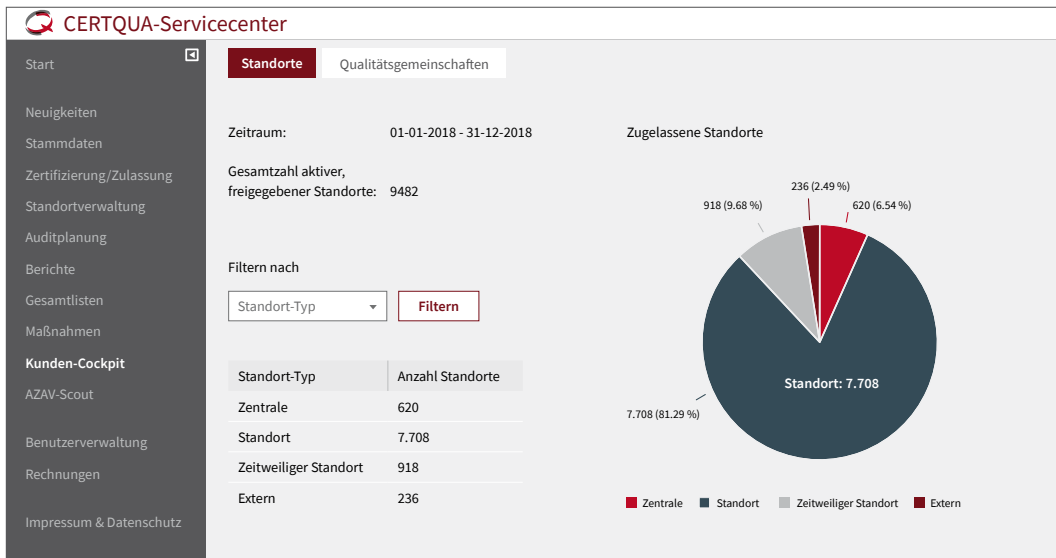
CERTQUA-Servicecenter

Start

Neuigkeiten
Stammdaten
Zertifizierung/Zulassung
Standortverwaltung
Auditplanung
Berichte
Gesamtlisten
Maßnahmen
Kunden-Cockpit
AZAV-Scout

Benutzerverwaltung
Rechnungen

Impressum & Datenschutz

Standorte
Qualitätsgemeinschaften

Zeitraum: 01-01-2018 - 31-12-2018

Gesamtzahl aktiver, freigegebener Standorte: 9482

Filtern nach

Standort-Typ
Filtern

| Standort-Typ | Anzahl Standorte |
|---|---|
| Zentrale | 620 |
| Standort | 7.708 |
| Zeitweiliger Standort | 918 |
| Extern | 236 |

Zugelassene Standorte

236 (2.49 %)
620 (6.54 %)
918 (9.68 %)
Standort: 7.708
7.708 (81.29 %)

Zentrale
Standort
Zeitweiliger Standort
Extern